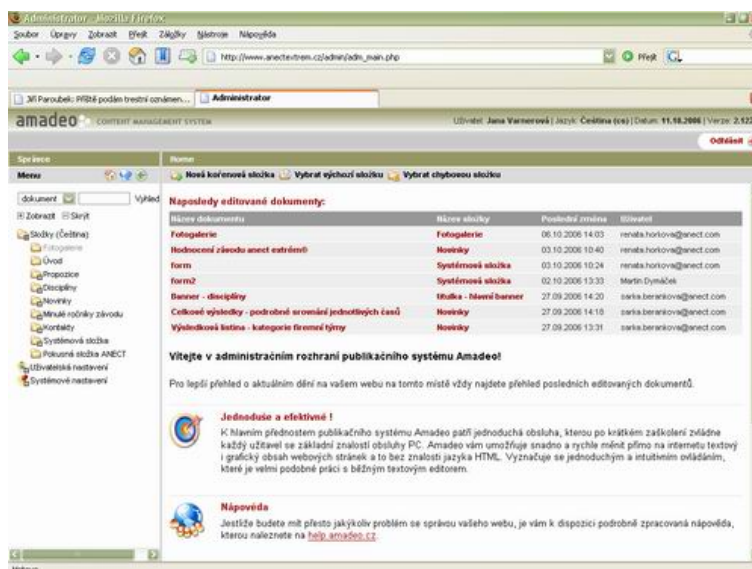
Administrator - Mozilla Firefox

Soubor Úpravy Zobrazit Přejít Záložky Nástroje Nápověda

http://www.anectextrem.cz/admin/adm_main.php

Přejít

Jiří Paroubek: Příště podám trestní oznámen... | Administrator

amadeo CONTENT MANAGEMENT SYSTEM

Uživatel: Jana Varnerová | Jazyk: Čeština (cs) | Datum: 11.10.2006 | Verze: 2.12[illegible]

Odhlásit

Správce

Menu

dokument Vyhled

Zobrazit Skrýt

Složky (Čeština)
Fotogalerie
Úvod
Propozice
Disciplíny
Novinky
Minulé ročníky závodu
Kontakty
Systémová složka
Pokusná složka ANECT
Uživatelská nastavení
Systémové nastavení

Home

Nová kořenová složka | Vybrat výchozí složku | Vybrat chybovou složku

Naposledy editované dokumenty:

| Název dokumentu | Název složky | Poslední změna | Uživatel |
|---|---|---|---|
| Fotogalerie | Fotogalerie | 06.10.2006 14:03 | renata.horkova@anect.com |
| Hodnocení závodu anect extrém® | Novinky | 03.10.2006 10:40 | renata.horkova@anect.com |
| form | Systémová složka | 03.10.2006 10:24 | renata.horkova@anect.com |
| form2 | Systémová složka | 02.10.2006 13:33 | Martin Dymáček |
| Banner - disciplíny | Hlavička - hlavní banner | 27.09.2006 14:20 | sarka.berankova@anect.com |
| Celkové výsledky - podrobné srovnání jednotlivých časů | Novinky | 27.09.2006 14:18 | sarka.berankova@anect.com |
| Výsledková listina - kategorie firemní týmy | Novinky | 27.09.2006 13:31 | sarka.berankova@anect.com |

Vítejte v administračním rozhraní publikačního systému Amadeo!

Pro lepší přehled o aktuálním dění na vašem webu na tomto místě vždy najdete přehled posledních editovaných dokumentů.

Jednoduše a efektivně !

K hlavním přednostem publikačního systému Amadeo patří jednoduchá obsluha, kterou po krátkém zaškolení zvládne každý uživatel se základní znalostí obsluhy PC. Amadeo vám umožňuje snadno a rychle měnit přímo na internetu textový i grafický obsah webových stránek a to bez znalosti jazyka HTML. Vyznačuje se jednoduchým a intuitivním ovládáním, které je velmi podobné práci s běžným textovým editorem.

Nápověda

Jestliže budete mít přesto jakýkoliv problém se správou vašeho webu, je vám k dispozici podrobně zpracovaná nápověda, kterou naleznete na help.amadeo.cz.

Hotovo